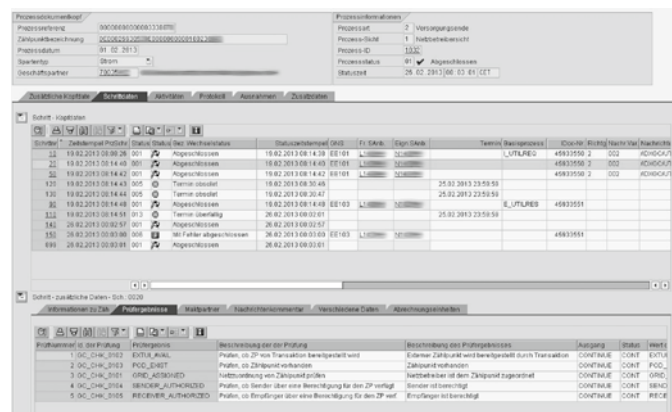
Prozessdokumentkopf
Prozessreferenz 0000000000000133807
Zählpunktbezeichnung DE000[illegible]
Prozessdatum 01.02.2013
Sparte/typ Strom
Geschäftspartner 700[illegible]

Prozessinformationen
Prozessart 2 Versorgungsende
Prozess-Sicht 1 Netzbetreibersicht
Prozess-ID 1032
Prozessstatus 01 Abgeschlossen
Statuszeit 25.02.2013 08:03:01 CET

Zusätzliche Kopfdaten | Schrittdaten | Aktivitäten | Protokoll | Ausnahmen | Zusatzdaten

Schritt - Kopfdaten

| Schritt | Zeitstempel ProSchr | Status | Status | Bez. Wechselstatus | Statuszeitstempel | GNS | Fr. SAnb | Eign SAnb | Termin | Backprozess | IDoc-Nr | Richtg | Nachr.Var | Nachricht |
|---|---|---|---|---|---|---|---|---|---|---|---|---|---|---|
| 10 | 18.02.2013 08:08:26 | 001 | | Abgeschlossen | 18.02.2013 08:14:38 | EE101 | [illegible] | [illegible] | | I_UTILREQ | 45833550 | 2 | 002 | IDXOCA/ |
| 20 | 18.02.2013 08:14:40 | 001 | | Abgeschlossen | 18.02.2013 08:14:40 | EE101 | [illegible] | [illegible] | | | 45833550 | 2 | 002 | IDXOCA/ |
| 50 | 18.02.2013 08:14:42 | 001 | | Abgeschlossen | 18.02.2013 08:14:42 | EE101 | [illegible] | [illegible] | | | 45833550 | 2 | 002 | IDXOCA/ |
| 120 | 18.02.2013 08:14:43 | 005 | | Termin obsolet | 18.02.2013 08:30:45 | | | | 25.02.2013 23:59:50 | | | | | |
| 130 | 18.02.2013 08:14:44 | 005 | | Termin obsolet | 18.02.2013 08:30:47 | | | | 25.02.2013 23:59:50 | | | | | |
| 30 | 18.02.2013 08:14:48 | 001 | | Abgeschlossen | 18.02.2013 08:14:48 | EE103 | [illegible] | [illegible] | | E_UTILRES | 45833551 | | | |
| 112 | 18.02.2013 08:14:51 | 013 | | Termin überfällig | 26.02.2013 08:03:01 | | | | 25.02.2013 23:59:50 | | | | | |
| 142 | 26.02.2013 08:02:57 | 001 | | Abgeschlossen | 26.02.2013 08:02:57 | | | | | | | | | |
| 150 | 26.02.2013 08:03:00 | 008 | | Mit Fehler abgeschlossen | 26.02.2013 08:03:00 | EE103 | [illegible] | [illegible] | | | 45833551 | | | |
| 890 | 26.02.2013 08:03:01 | 001 | | Abgeschlossen | 26.02.2013 08:03:01 | | | | | | | | | |

Schritt - zusätzliche Daten - Sch.: 0030

Informationen zu Zah | Prüfergebnisse | Marktpartner | Nachrichtenkommentar | Verschiedene Daten | Abrechnungseinheiten

| Prüfnummer | Id. der Prüfung | Prüfergebnis | Beschreibung der Prüfung | Beschreibung des Prüfergebnisses | Ausgang | Status | Werte |
|---|---|---|---|---|---|---|---|
| 1 | GC_CHK_0102 | EXTUI_AVAIL | Prüfen, ob ZP von Transaktion bereitgestellt wird | Externer Zählpunkt wird bereitgestellt durch Transaktion | CONTINUE | CONT | EXTUI |
| 2 | GC_CHK_0103 | POD_EXIST | Prüfen, ob Zählpunkt vorhanden | Zählpunkt vorhanden | CONTINUE | CONT | POD_ |
| 3 | GC_CHK_0101 | GRID_ASSIGNED | Netzzuordnung von Zählpunkt prüfen | Netzbetreiber ist dem Zählpunkt zugeordnet | CONTINUE | CONT | GRID_ |
| 4 | GC_CHK_0104 | SENDER_AUTHORIZED | Prüfen, ob Sender über eine Berechtigung für den ZP verfügt | Sender ist berechtigt | CONTINUE | CONT | SEND |
| 5 | GC_CHK_0105 | RECEIVER_AUTHORIZED | Prüfen, ob Empfänger über eine Berechtigung für den ZP verf. | Empfänger ist berechtigt | CONTINUE | CONT | RECE |